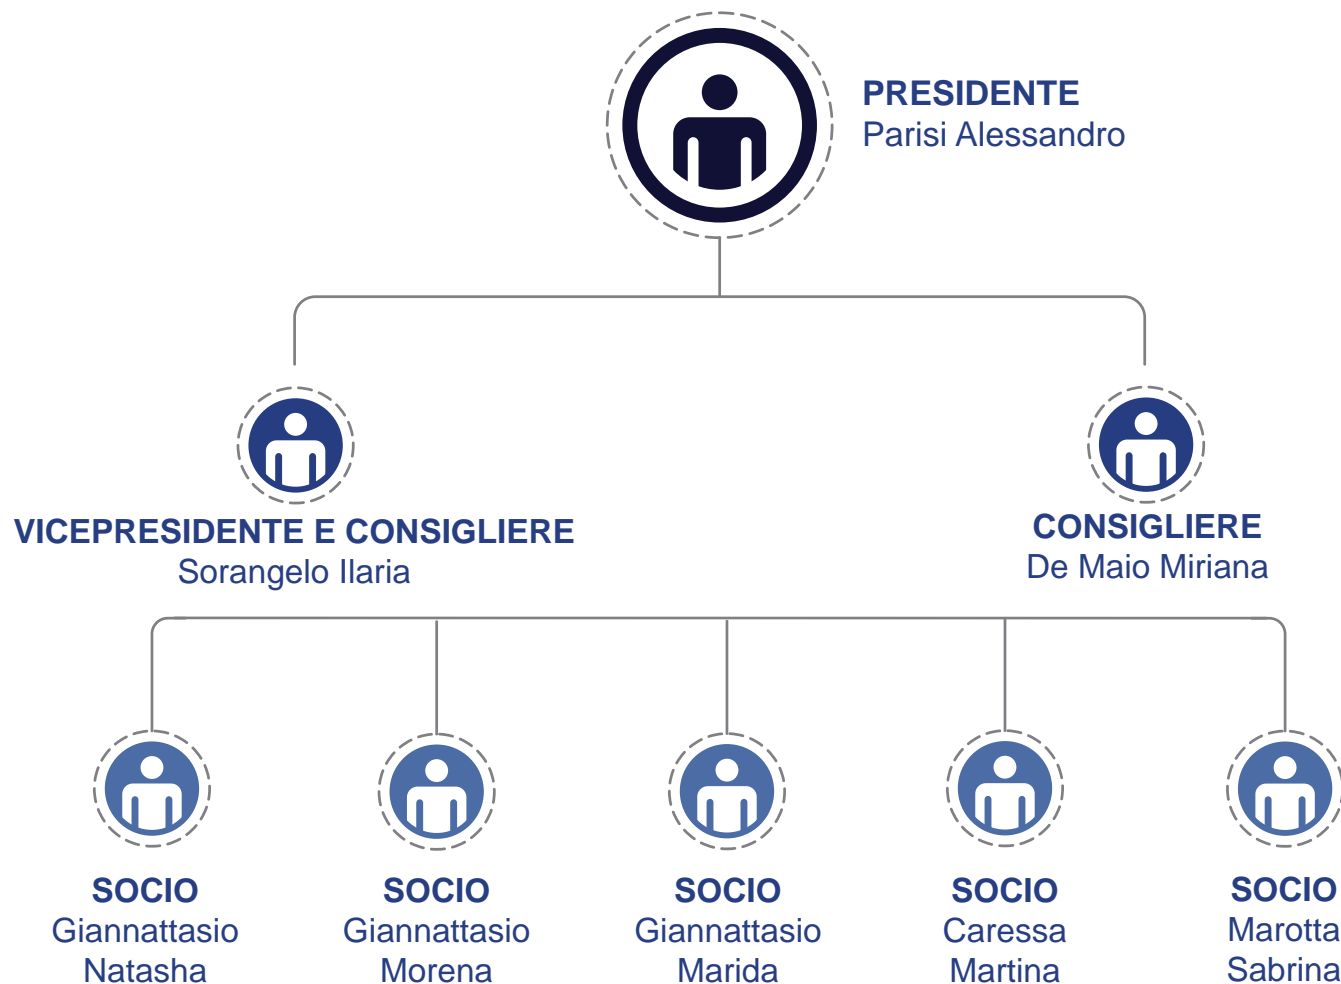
PRESIDENTE
Parisi Alessandro

VICEPRESIDENTE E CONSIGLIERE
Sorangelo Ilaria

CONSIGLIERE
De Maio Miriana

SOCIO
Giannattasio Natasha

SOCIO
Giannattasio Morena

SOCIO
Giannattasio Marida

SOCIO
Caressa Martina

SOCIO
Marotta Sabrina